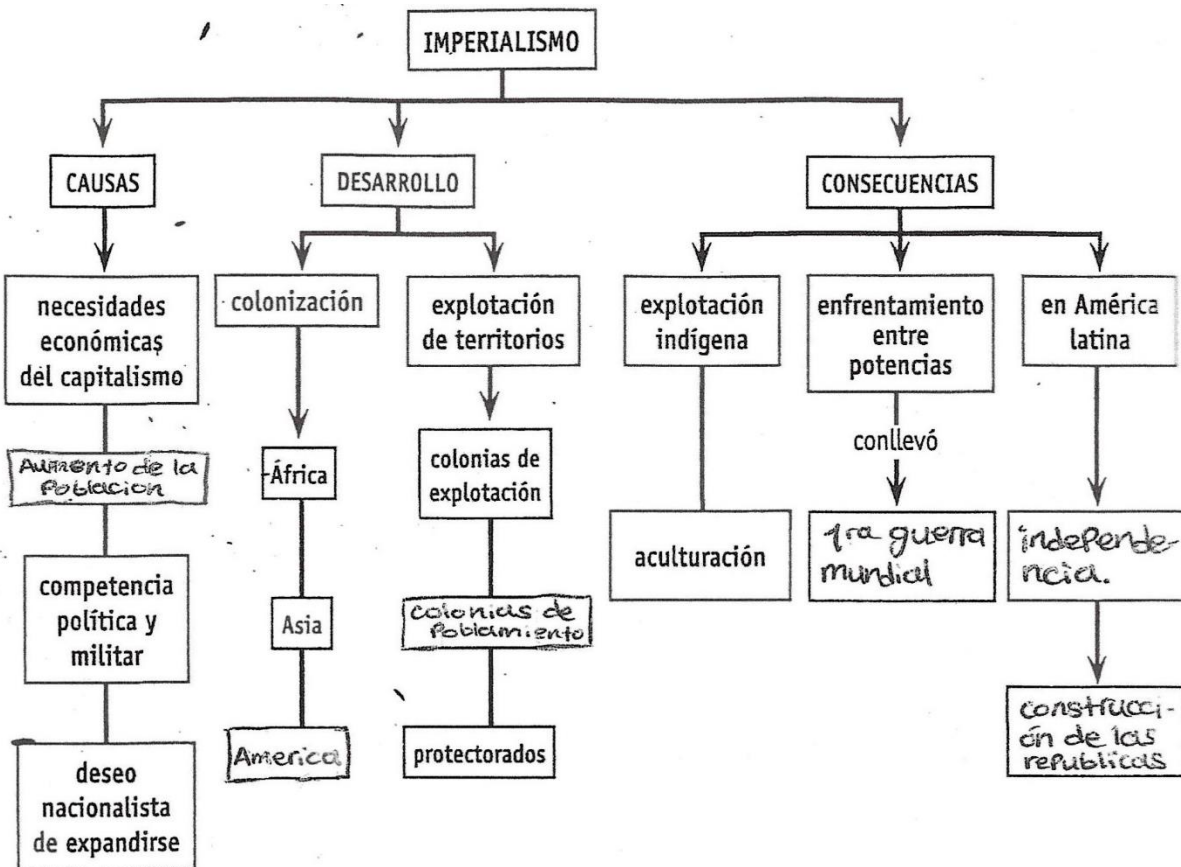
IMPERIALISMO

CAUSAS

necesidades económicas del capitalismo

Aumento de la Poblacion

competencia política y militar

deseo nacionalista de expandirse

DESARROLLO

colonización

África

Asia

America

explotación de territorios

colonias de explotación

colonias de Poblamiento

protectorados

CONSECUENCIAS

explotación indígena

aculturación

enfrentamiento entre potencias

conllevó

1ra guerra mundial

en América latina

independencia.

construcción de las republicas